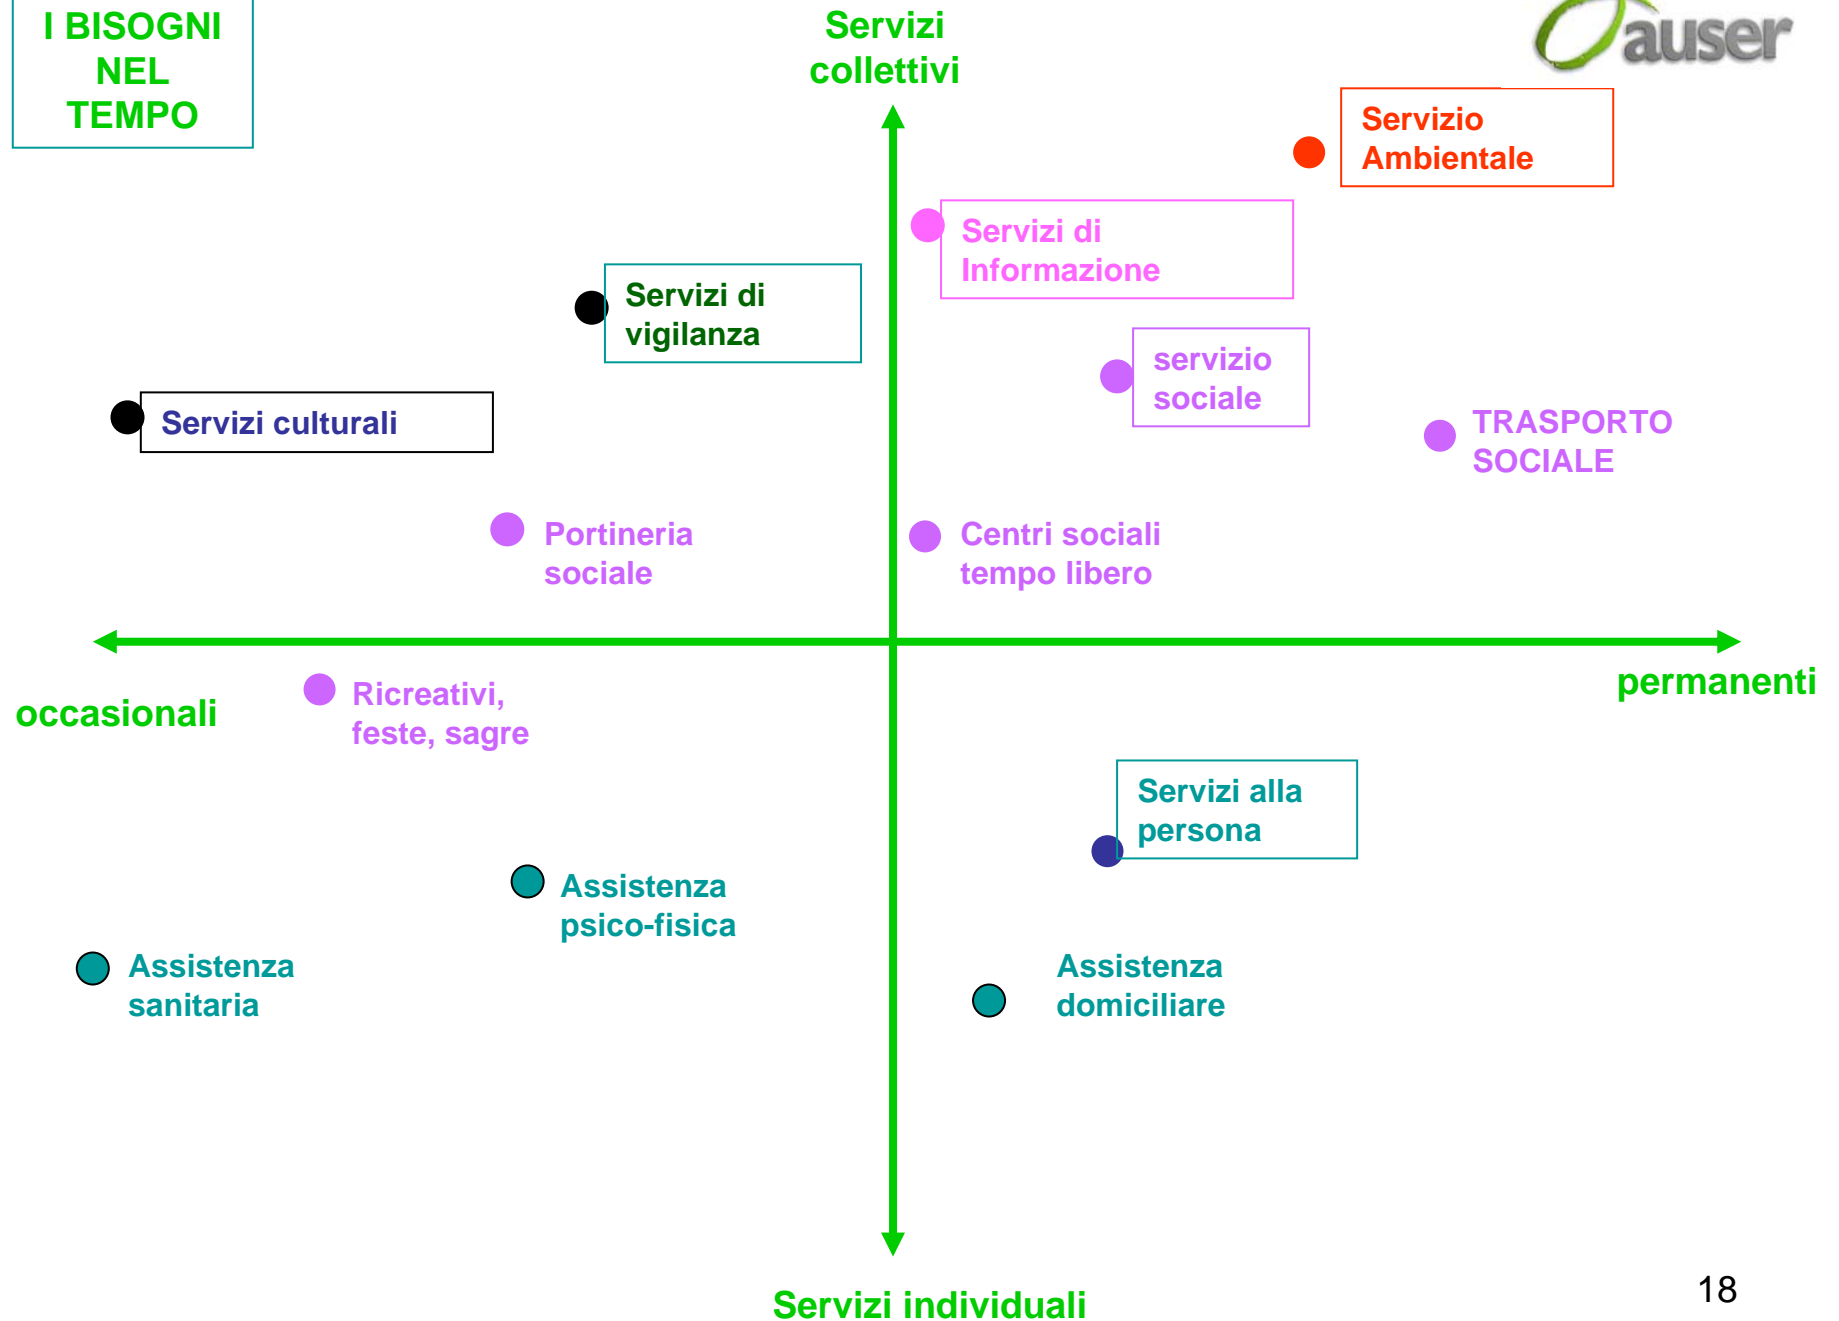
I BISOGNI NEL TEMPO

Servizi collettivi

auser

Servizio Ambientale

Servizi di Informazione

Servizi di vigilanza

servizio sociale

Servizi culturali

TRASPORTO SOCIALE

Portineria sociale

Centri sociali tempo libero

occasionali

Ricreativi, feste, sagre

permanenti

Servizi alla persona

Assistenza psico-fisica

Assistenza sanitaria

Assistenza domiciliare

Servizi individuali

18